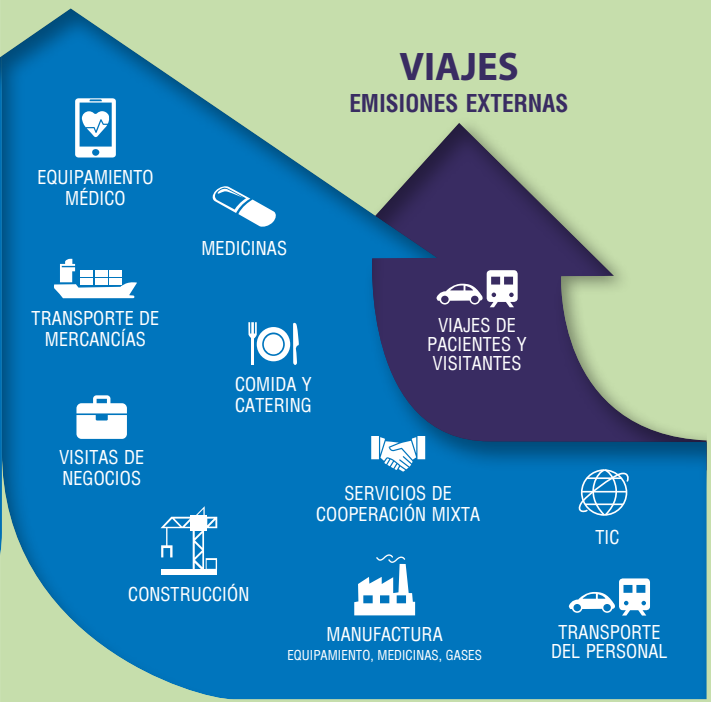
VIAJES
EMISIONES EXTERNAS

EQUIPAMIENTO MÉDICO

MEDICINAS

TRANSPORTE DE MERCANCÍAS

COMIDA Y CATERING

VIAJES DE PACIENTES Y VISITANTES

VISITAS DE NEGOCIOS

SERVICIOS DE COOPERACIÓN MIXTA

TIC

CONSTRUCCIÓN

MANUFACTURA
EQUIPAMIENTO, MEDICINAS, GASES

TRANSPORTE DEL PERSONAL